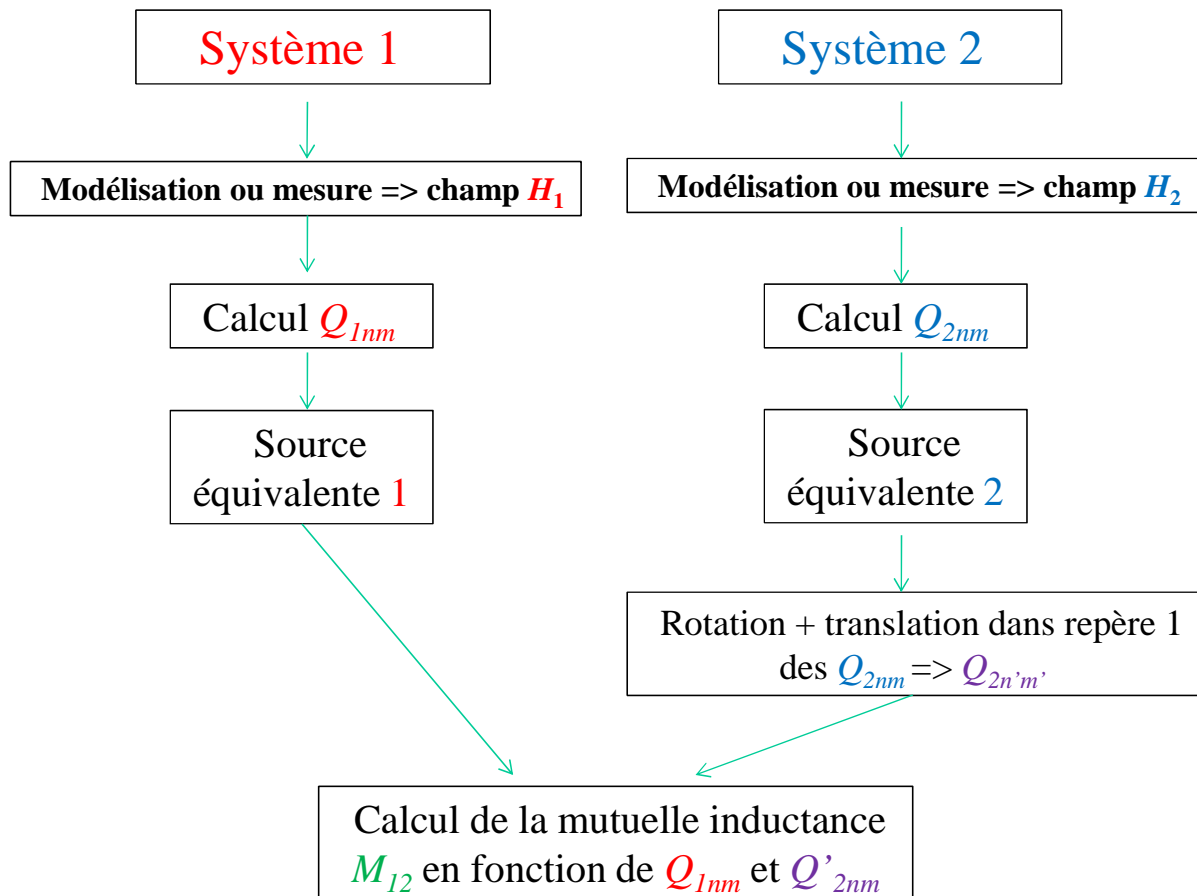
Système 1

Système 2

Modélisation ou mesure => champ $H_1$

Modélisation ou mesure => champ $H_2$

Calcul $Q_{1nm}$

Calcul $Q_{2nm}$

Source équivalente 1

Source équivalente 2

Rotation + translation dans repère 1 des $Q_{2nm}$ => $Q_{2n'm'}$

Calcul de la mutuelle inductance $M_{12}$ en fonction de $Q_{1nm}$ et $Q'_{2nm}$